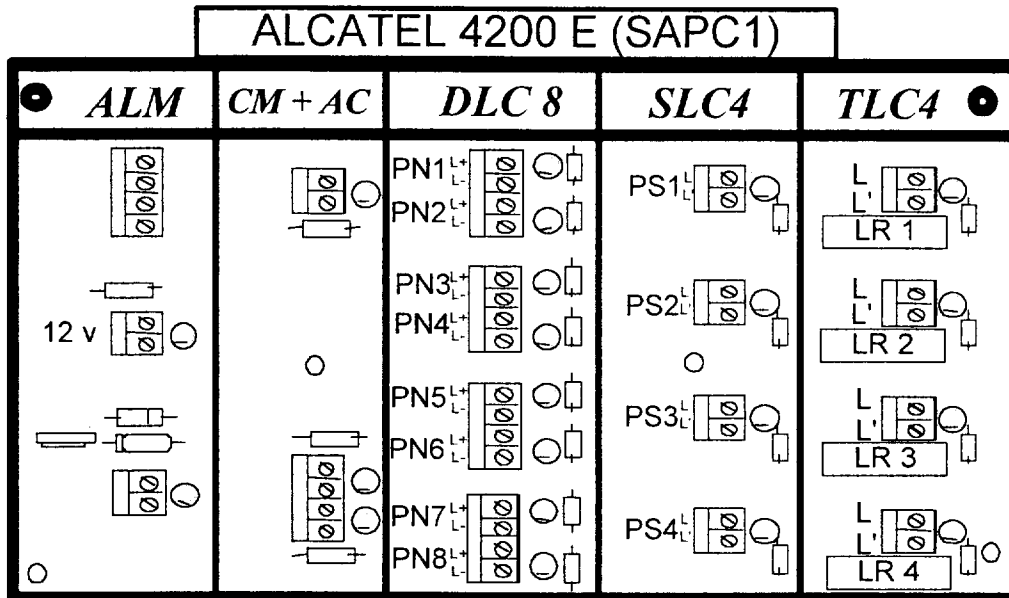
ALCATEL 4200 E (SAPC1)

ALM

12 v

CM + AC

DLC 8

PN1 L+ L-
PN2 L+ L-
PN3 L+ L-
PN4 L+ L-
PN5 L+ L-
PN6 L+ L-
PN7 L+ L-
PN8 L+ L-

SLC4

PS1 L L'
PS2 L L'
PS3 L L'
PS4 L L'

TLC4

L L'
LR 1
L L'
LR 2
L L'
LR 3
L L'
LR 4